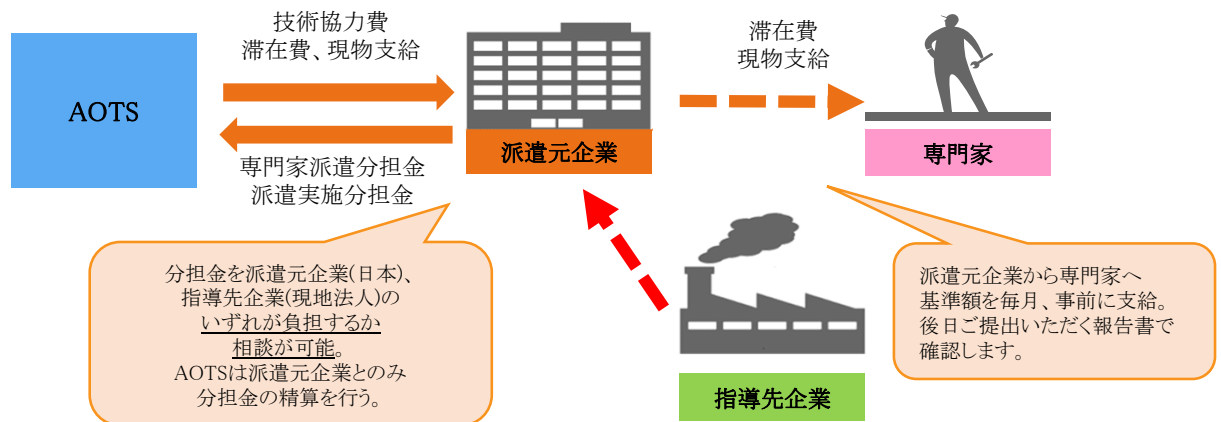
技術協力費
滞在費、現物支給

AOTS

専門家派遣分担金
派遣実施分担金

派遣元企業

滞在費
現物支給

専門家

分担金を派遣元企業(日本)、指導先企業(現地法人)のいずれが負担するか相談が可能。
AOTSは派遣元企業とのみ分担金の精算を行う。

派遣元企業から専門家へ基準額を毎月、事前に支給。
後日ご提出いただく報告書で確認します。

指導先企業